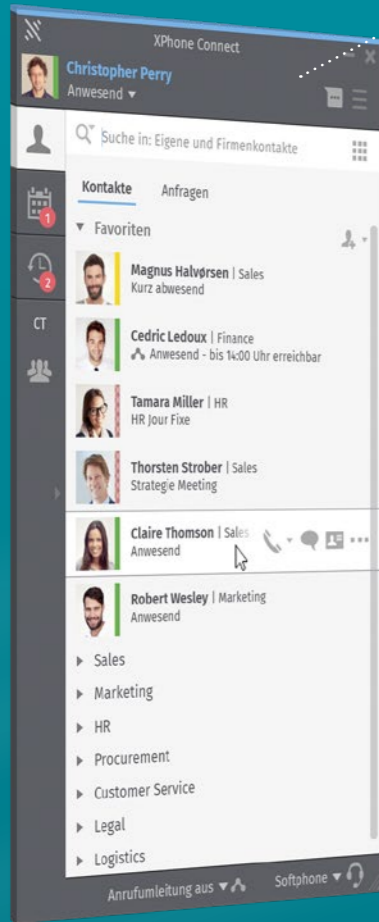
XPhone Connect
Christopher Perry
Anwesend ▾

Suche in: Eigene und Firmenkontakte

1
2
CT

Kontakte Anfragen

▾ Favoriten

Magnus Halvørsen | Sales
Kurz abwesend

Cedric Ledoux | Finance
Anwesend - bis 14:00 Uhr erreichbar

Tamara Miller | HR
HR Jour Fixe

Thorsten Strober | Sales
Strategie Meeting

Claire Thomson | Sales
Anwesend

Robert Wesley | Marketing
Anwesend

▸ Sales
▸ Marketing
▸ HR
▸ Procurement
▸ Customer Service
▸ Legal
▸ Logistics

Anrufumleitung aus ▾ Softphone ▾